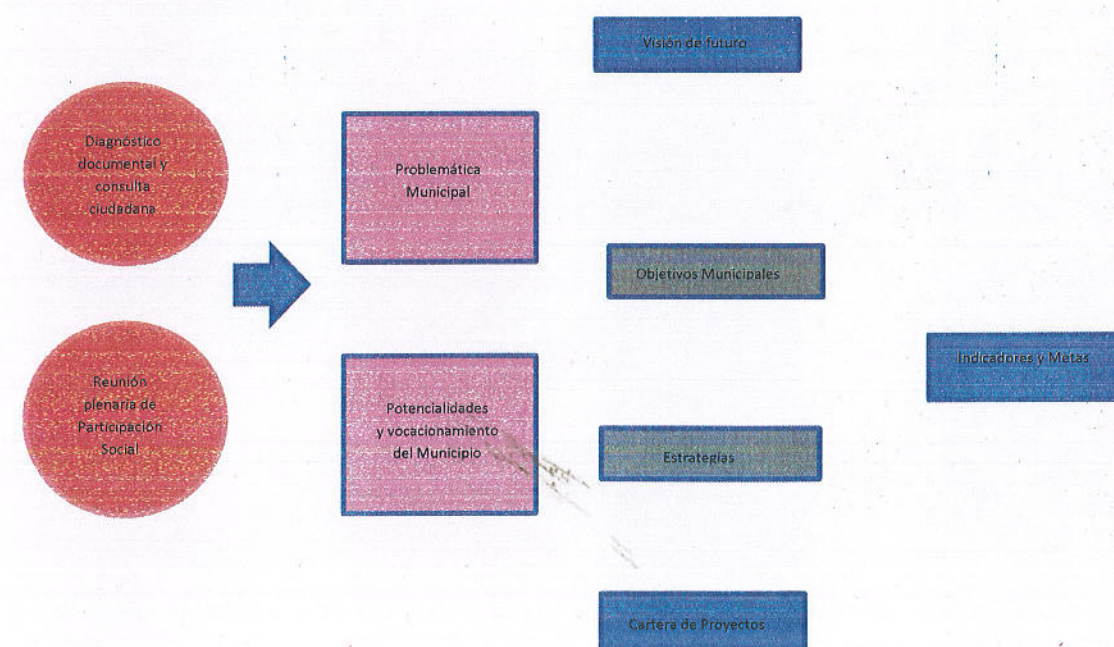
Diagnóstico documental y consulta ciudadana

Reunión plenaria de Participación Social

Problemática Municipal

Potencialidades y vocacionamiento del Municipio

Visión de futuro

Objetivos Municipales

Estrategias

Cartera de Proyectos

Indicadores y Metas